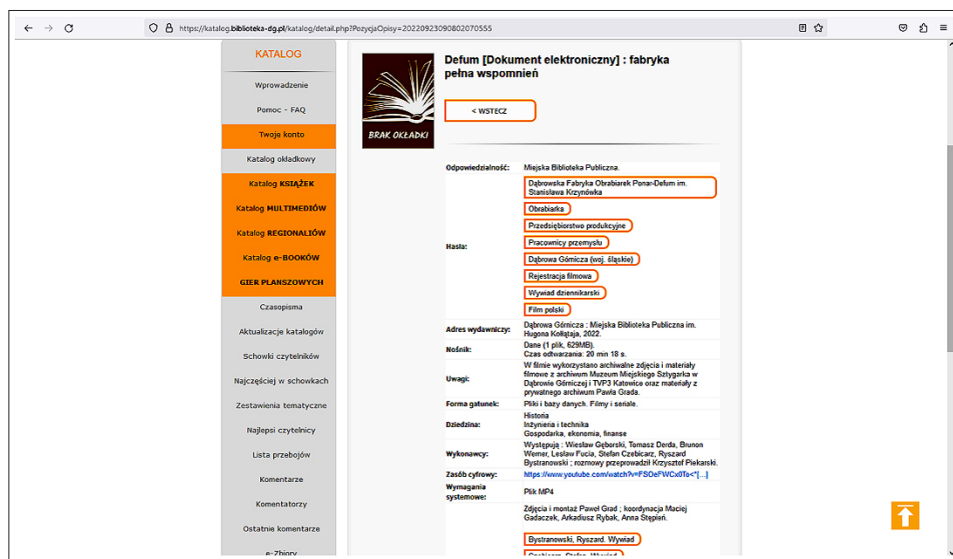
https://katalog.biblioteka-dg.pl/katalog/detail.php?PozycjaOpisy=20220923090802070555

KATALOG

Wprowadzenie

Pomoc - FAQ

Twoje konto

Katalog okładkowy

Katalog KSIĄŻEK

Katalog MULTIMEDIÓW

Katalog REGIONALIÓW

Katalog e-BOOKÓW

GIER PLANSZOWYCH

Czasopisma

Aktualizacje katalogów

Schowki czytelników

Najczęściej w schowkach

Zestawienia tematyczne

Najlepsi czytelnicy

Lista przebojów

Komentarze

Komentatorzy

Ostatnie komentarze

e-Zbiory

BRAK OKŁADKI

Defum [Dokument elektroniczny] : fabryka pełna wspomnień

< WSTECZ

| | |
|---|---|
| Odpowiedzialność: | Miejska Biblioteka Publiczna. |
| Hasła: | Dąbrowska Fabryka Obrabiarek Ponar-Defum im. Stanisława Krzynówka<br>Obrabiarka<br>Przedsiębiorstwo produkcyjne<br>Pracownicy przemysłu<br>Dąbrowa Górnicza (woj. śląskie)<br>Rejestracja filmowa<br>Wywiad dziennikarski<br>Film polski |
| Adres wydawniczy: | Dąbrowa Górnicza : Miejska Biblioteka Publiczna im. Hugona Kołłątaja, 2022. |
| Nośnik: | Dane (1 plik, 629MB).<br>Czas odtwarzania: 20 min 18 s. |
| Uwagi: | W filmie wykorzystano archiwalne zdjęcia i materiały filmowe z archiwum Muzeum Miejskiego Sztygarka w Dąbrowie Górniczej i TVP3 Katowice oraz materiały z prywatnego archiwum Pawła Grada. |
| Forma gatunek: | Pliki i bazy danych. Filmy i seriale. |
| Dziedzina: | Historia<br>Inżynieria i technika<br>Gospodarka, ekonomia, finanse |
| Wykonawcy: | Występują : Wiesław Gęborski, Tomasz Derda, Brunon Werner, Lesław Fucia, Stefan Czebicarz, Ryszard Bystranowski ; rozmowy przeprowadził Krzysztof Piekarski. |
| Zasób cyfrowy: | https://www.youtube.com/watch?v=FSOeFWCx0Ts<"[...] |
| Wymagania systemowe: | Plik MP4 |
| | Zdjęcia i montaż Paweł Grad ; koordynacja Maciej Gadaczek, Arkadiusz Rybak, Anna Stępień. |
| | Bystranowski, Ryszard. Wywiad<br>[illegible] |